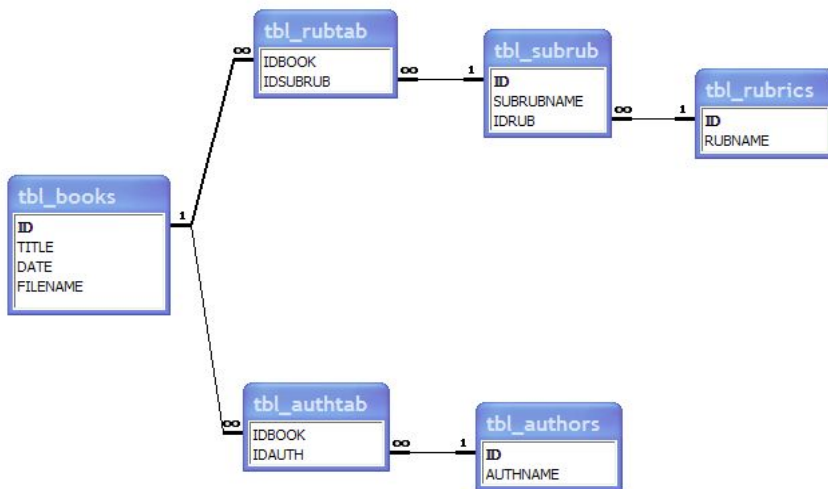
tbl_rubtab
IDBOOK
IDSUBRUB

tbl_subrub
ID
SUBRUBNAME
IDRUB

tbl_rubrics
ID
RUBNAME

tbl_books
ID
TITLE
DATE
FILENAME

tbl_authtab
IDBOOK
IDAUTH

tbl_authors
ID
AUTHNAME

$\infty$ 1 $\infty$ 1 $\infty$ 1 1 $\infty$ $\infty$ 1